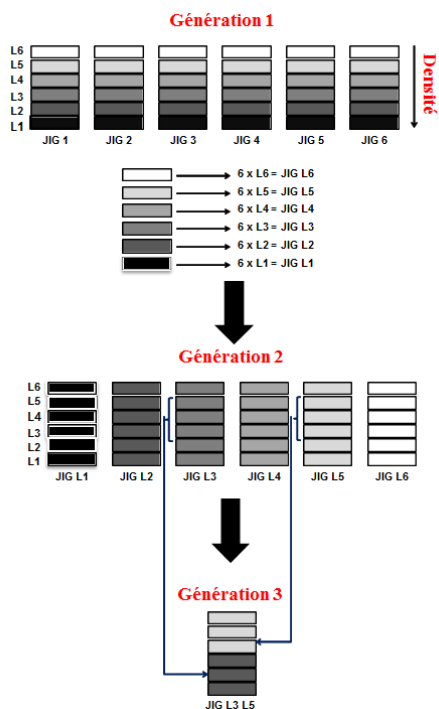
Génération 1

L6
L5
L4
L3
L2
L1

Densité

JIG 1
JIG 2
JIG 3
JIG 4
JIG 5
JIG 6

6 x L6 = JIG L6
6 x L5 = JIG L5
6 x L4 = JIG L4
6 x L3 = JIG L3
6 x L2 = JIG L2
6 x L1 = JIG L1

Génération 2

L6
L5
L4
L3
L2
L1

JIG L1
JIG L2
JIG L3
JIG L4
JIG L5
JIG L6

Génération 3

JIG L3 L5